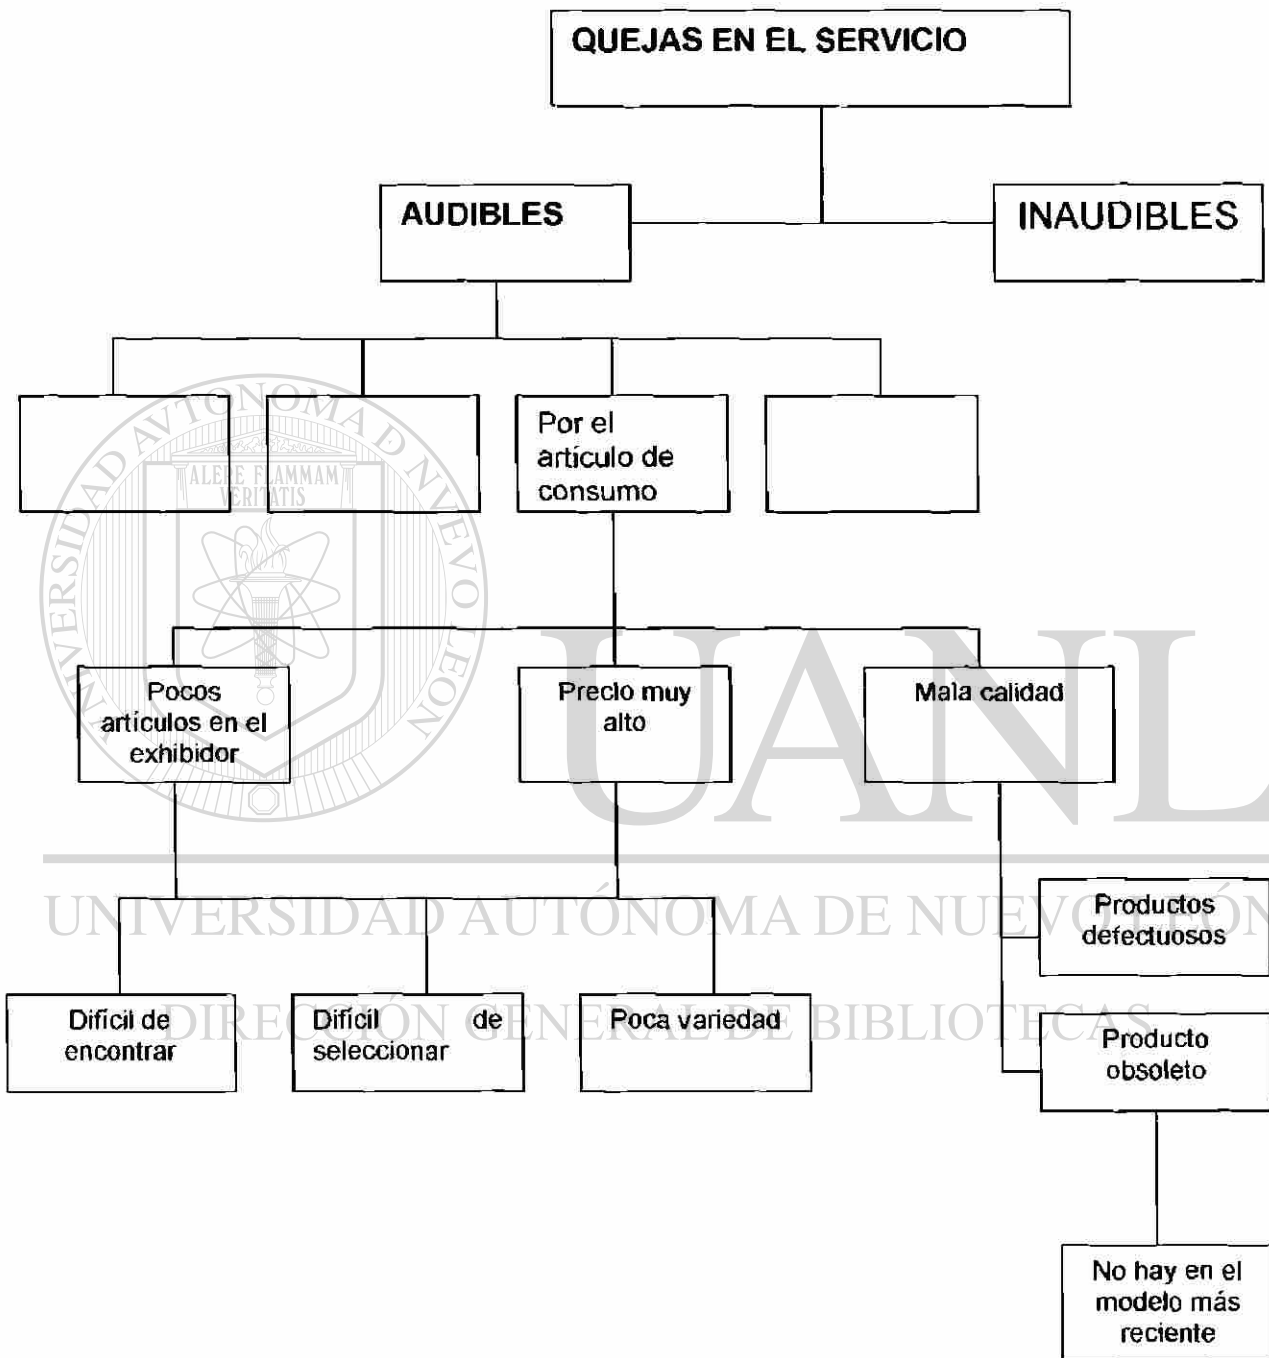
QUEJAS EN EL SERVICIO

AUDIBLES

INAUDIBLES

Por el artículo de consumo

Pocos artículos en el exhibidor

Precio muy alto

Mala calidad

Productos defectuosos

Difícil de encontrar

Difícil de seleccionar

Poca variedad

Producto obsoleto

No hay en el modelo más reciente

UANL

UNIVERSIDAD AUTÓNOMA DE NUEVO LEÓN

DIRECCIÓN GENERAL DE BIBLIOTECAS

UNIVERSIDAD AUTÓNOMA DE NUEVO LEÓN

ALERE FLAMMAM VERITATIS